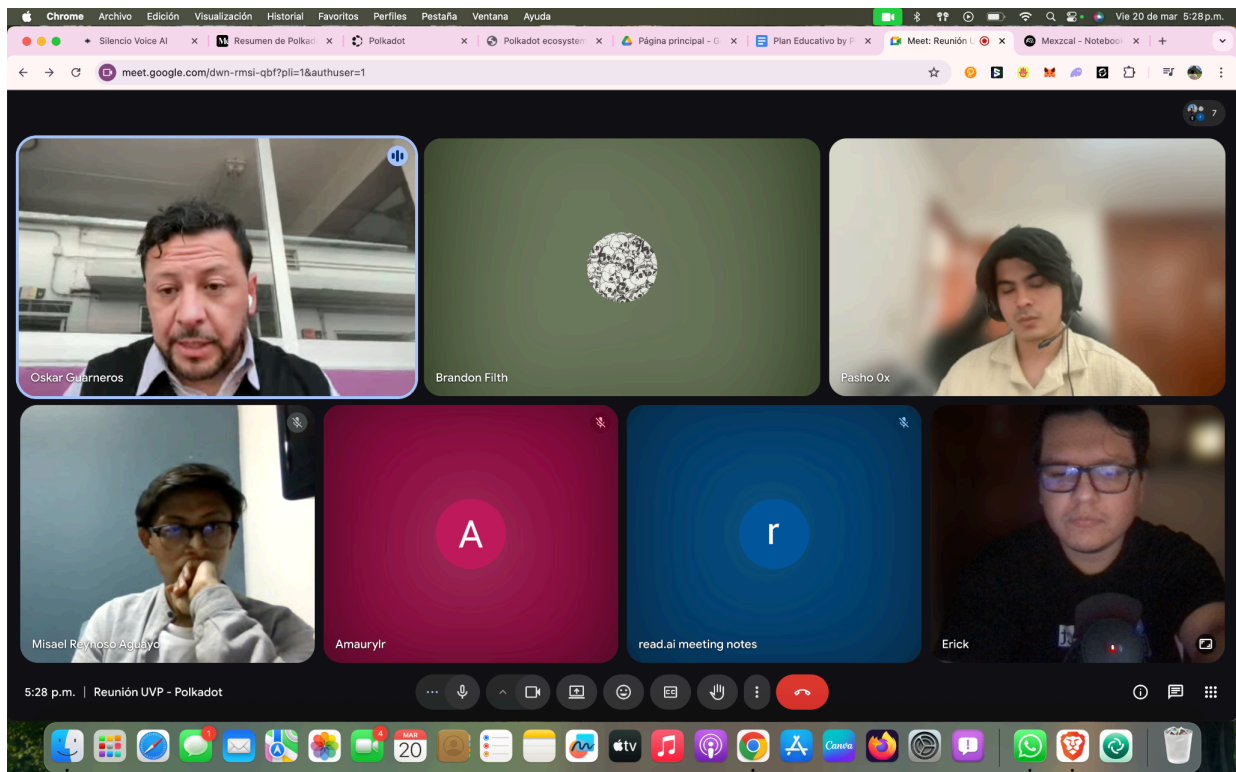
Chrome Archivo Edición Visualización Historial Favoritos Perfiles Pestaña Ventana Ayuda

Vie 20 de mar 5:28 p.m.

Silencio Voice AI

Resumen de Polkad

Polkadot

Polkadot ecosystem

Página principal - G

Plan Educativo by P

Meet: Reunión U

Mexzcal - Noteboo

meet.google.com/dwn-rmsi-qbf?pli=1&authuser=1

7

Oskar Guarneros

Brandon Filth

Pasho 0x

Misael Reynoso Aguayo

A

Amaurylr

r

read.ai meeting notes

Erick

5:28 p.m. | Reunión UVP - Polkadot

MAR 20

1

4

tv

Canva